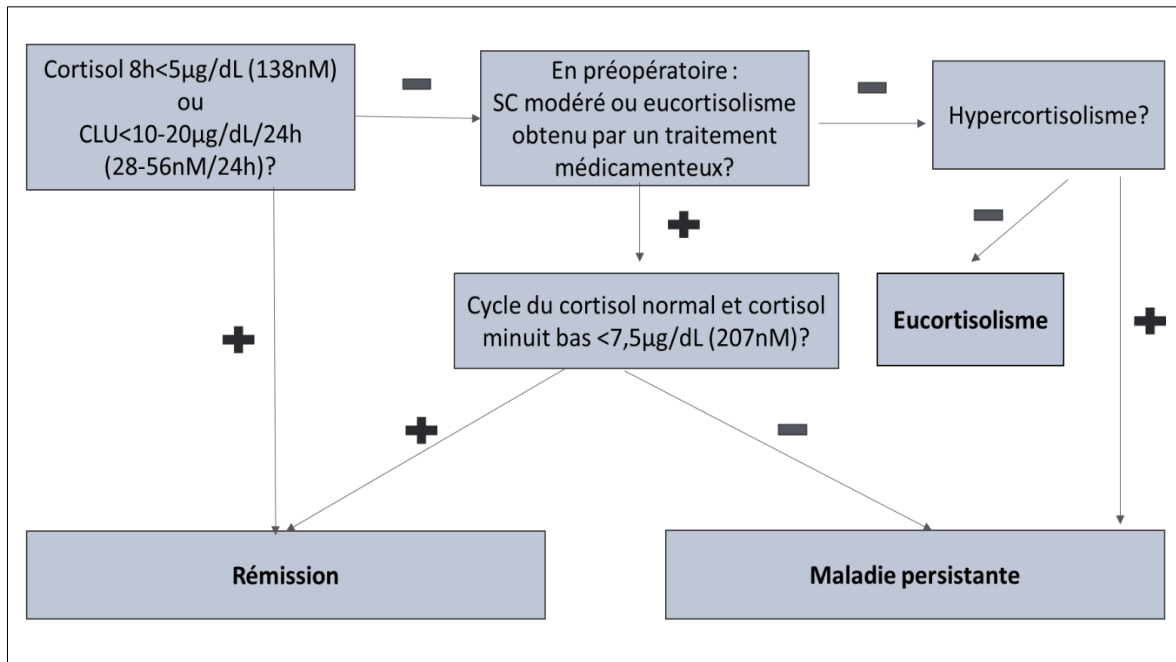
Cortisol 8h<5µg/dL (138nM) ou CLU<10-20µg/dL/24h (28-56nM/24h)?

En préopératoire : SC modéré ou eucortisolisme obtenu par un traitement médicamenteux?

Hypercortisolisme?

Cycle du cortisol normal et cortisol minuit bas <7,5µg/dL (207nM)?

Eucortisolisme

Rémission

Maladie persistante